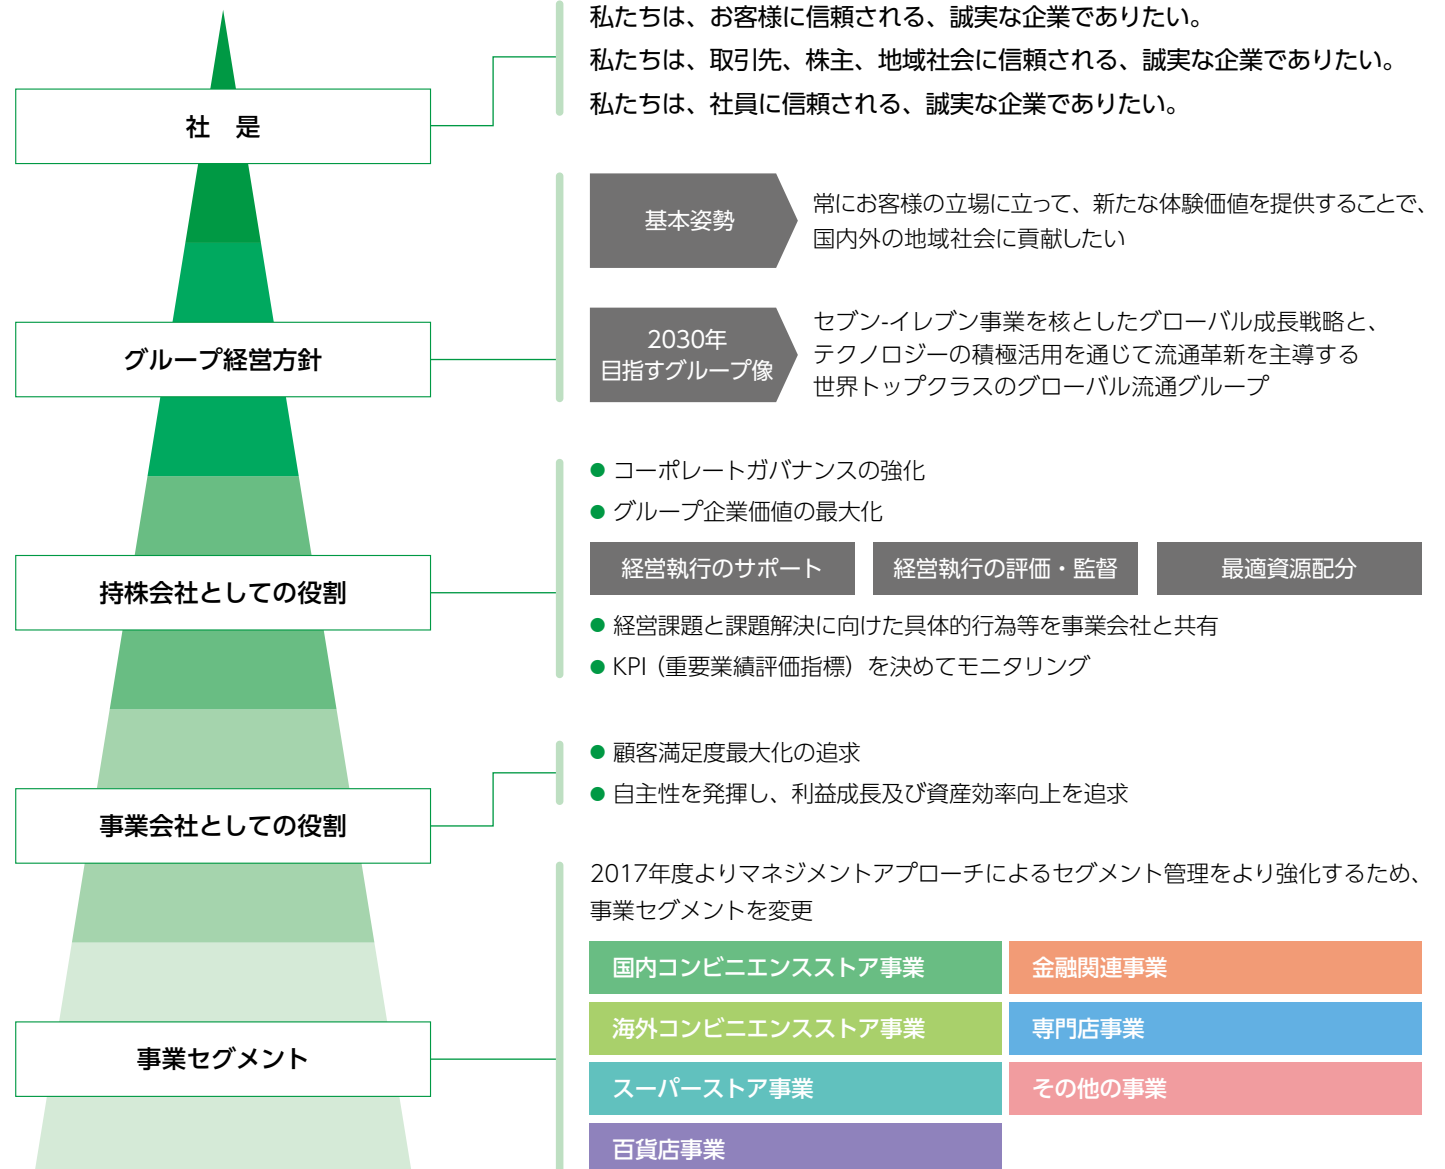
社　是

私たちは、お客様に信頼される、誠実な企業でありたい。
私たちは、取引先、株主、地域社会に信頼される、誠実な企業でありたい。
私たちは、社員に信頼される、誠実な企業でありたい。

グループ経営方針

基本姿勢

常にお客様の立場に立って、新たな体験価値を提供することで、国内外の地域社会に貢献したい

2030年
目指すグループ像

セブン-イレブン事業を核としたグローバル成長戦略と、テクノロジーの積極活用を通じて流通革新を主導する世界トップクラスのグローバル流通グループ

持株会社としての役割

● コーポレートガバナンスの強化
● グループ企業価値の最大化

経営執行のサポート
経営執行の評価・監督
最適資源配分

● 経営課題と課題解決に向けた具体的行為等を事業会社と共有
● KPI（重要業績評価指標）を決めてモニタリング

事業会社としての役割

● 顧客満足度最大化の追求
● 自主性を発揮し、利益成長及び資産効率向上を追求

事業セグメント

2017年度よりマネジメントアプローチによるセグメント管理をより強化するため、事業セグメントを変更

国内コンビニエンスストア事業
金融関連事業
海外コンビニエンスストア事業
専門店事業
スーパーストア事業
その他の事業
百貨店事業